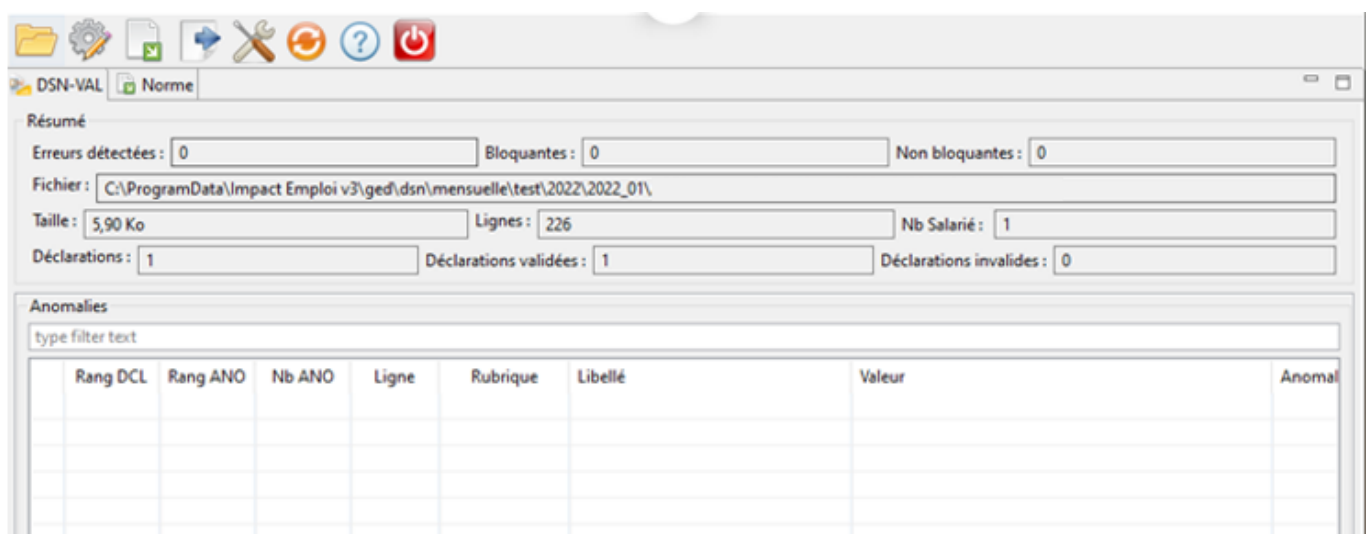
DSN-VAL Norme

Résumé

Erreurs détectées : 0
Bloquantes : 0
Non bloquantes : 0
Fichier : C:\ProgramData\Impact Emploi v3\ged\dsn\mensuelle\test\2022\2022_01\
Taille : 5,90 Ko
Lignes : 226
Nb Salarié : 1
Déclarations : 1
Déclarations validées : 1
Déclarations invalides : 0

Anomalies

type filter text

| | Rang DCL | Rang ANO | Nb ANO | Ligne | Rubrique | Libellé | Valeur | Anomal |
|---|---|---|---|---|---|---|---|---|